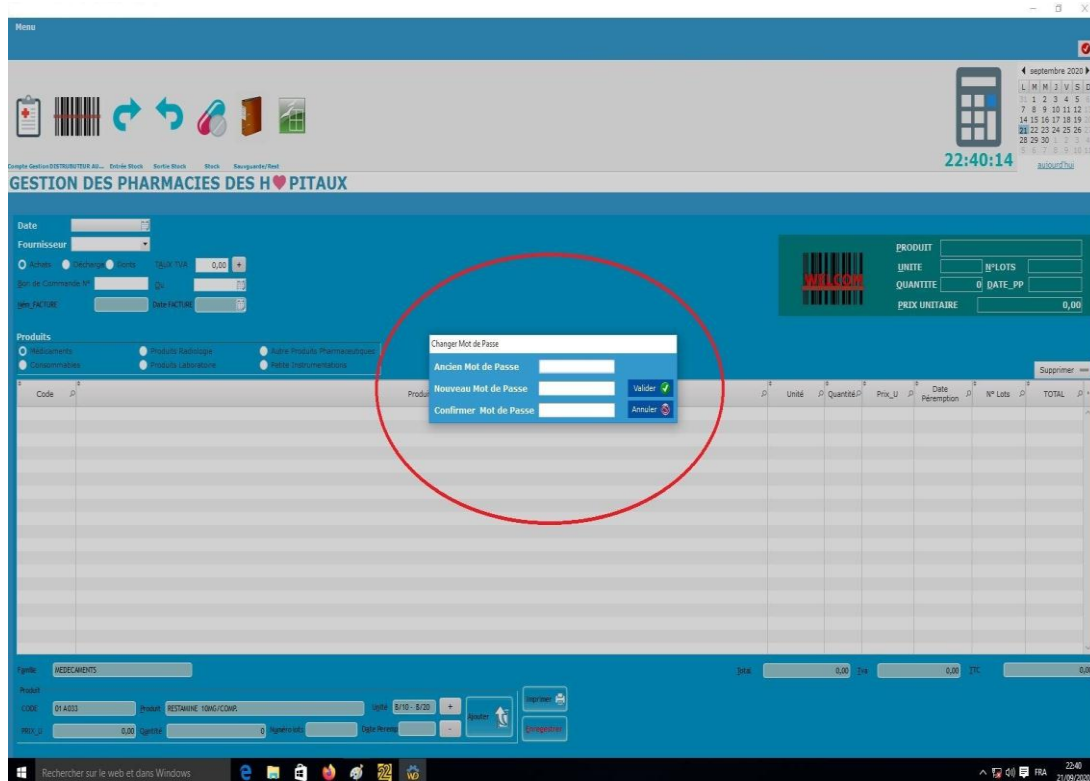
Menu

Compte Gestion DISTRIBUTEUR AU... Entrée Stock Sortie Stock Stock Sauvgarde/Rest

GESTION DES PHARMACIES DES H♥PITAUX

22:40:14

◀ septembre 2020 ▶
L M M J V S D
1 2 3 4 5
7 8 9 10 11 12
14 15 16 17 18 19
21 22 23 24 25 26
28 29 30
aujourd'hui

Date
Fournisseur
Achats Décharge Dons TAUX TVA 0,00 +
Bon de Commande N° Du
Num_FACTURE Date FACTURE

PRODUIT
UNITE N°LOTS
QUANTITE 0 DATE_PP
PRIX UNITAIRE 0,00

Produits
Médicaments Produits Radiologie Autre Produits Pharmaceutiques
Consommables Produits Laboratoire Petite Instrumentations

Changer Mot de Passe
Ancien Mot de Passe
Nouveau Mot de Passe Valider
Confirmer Mot de Passe Annuler

Supprimer

| Code | Produit | Unité | Quantité | Prix_U | Date Péremption | N° Lots | TOTAL |
|---|---|---|---|---|---|---|---|

Famille MEDECAMENTS
Total 0,00 Tva 0,00 TTC 0,00
Produit
CODE 01 A033 Produit RESTAMINE 10MG/COMP. Unité B/10 - B/20 + Ajouter Imprimer
PRIX_U 0,00 Quantité 0 Numéro lots Date Peremp - Enregistrer

Rechercher sur le web et dans Windows
FRA 22:40 21/09/2020